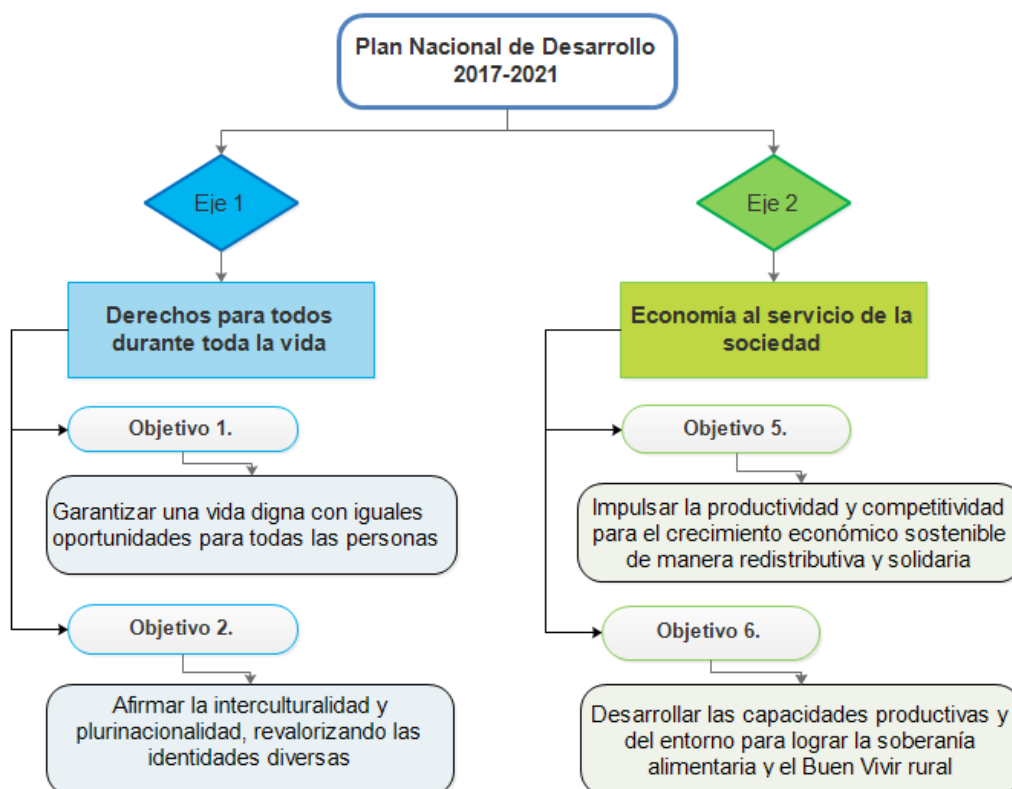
Plan Nacional de Desarrollo 2017-2021

Eje 1

Derechos para todos durante toda la vida

Objetivo 1.

Garantizar una vida digna con iguales oportunidades para todas las personas

Objetivo 2.

Afirmar la interculturalidad y plurinacionalidad, revalorizando las identidades diversas

Eje 2

Economía al servicio de la sociedad

Objetivo 5.

Impulsar la productividad y competitividad para el crecimiento económico sostenible de manera redistributiva y solidaria

Objetivo 6.

Desarrollar las capacidades productivas y del entorno para lograr la soberanía alimentaria y el Buen Vivir rural